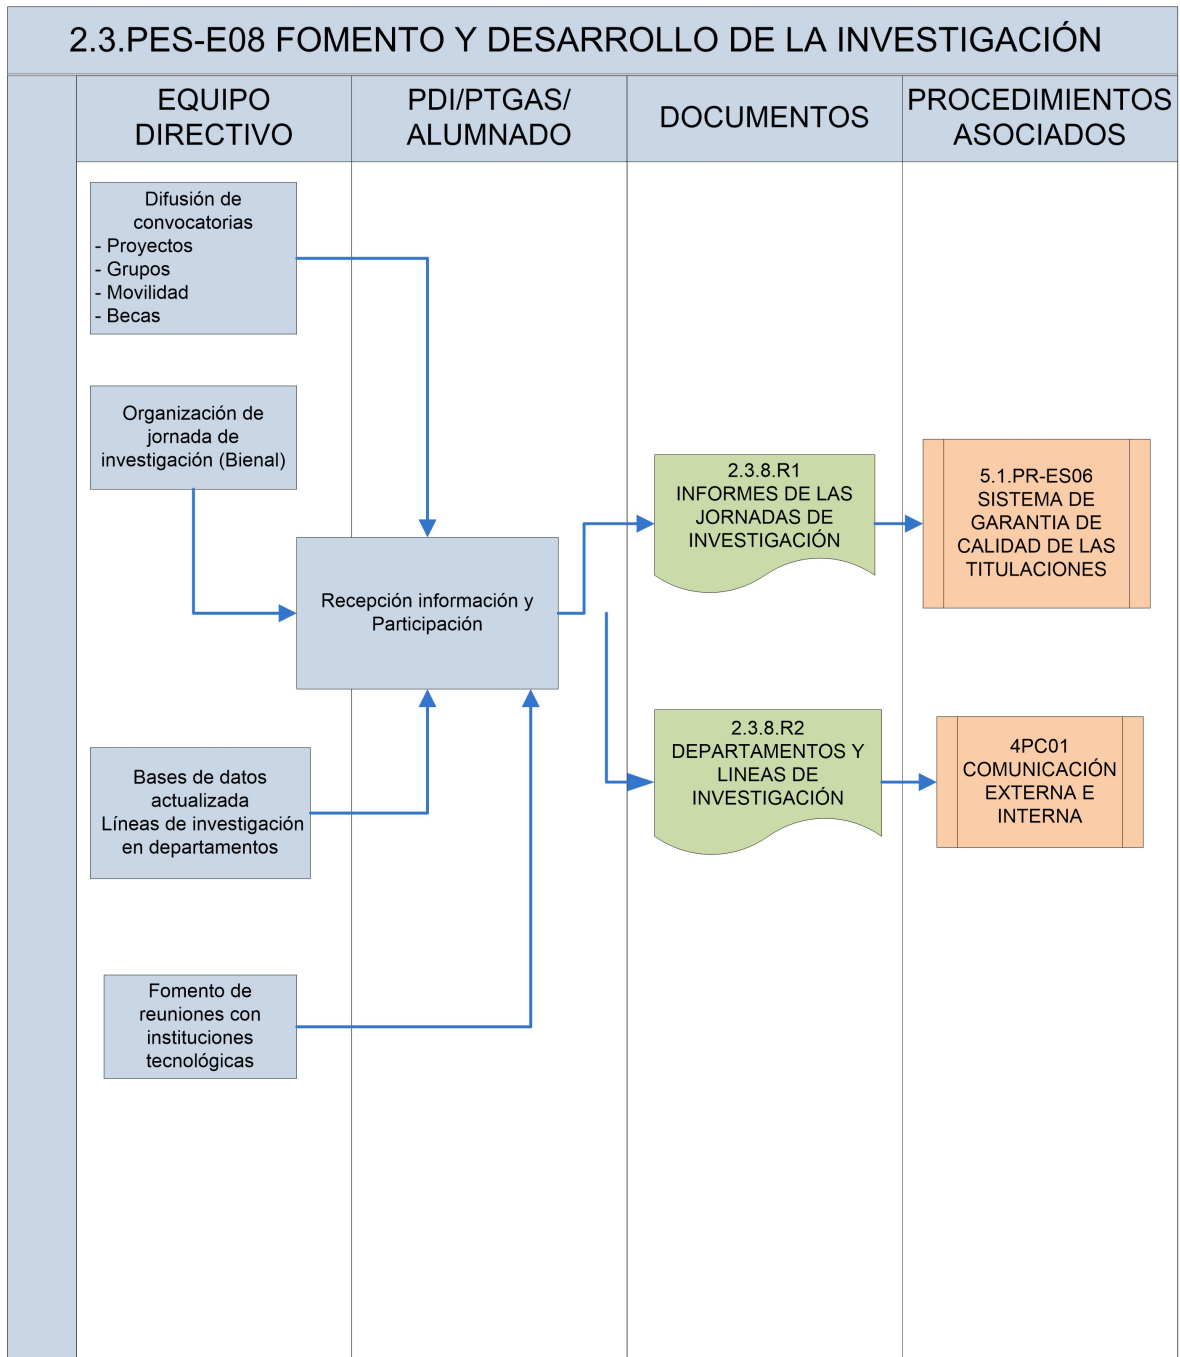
2.3.PES-E08 FOMENTO Y DESARROLLO DE LA INVESTIGACIÓN

EQUIPO DIRECTIVO

PDI/PTGAS/ ALUMNADO

DOCUMENTOS

PROCEDIMIENTOS ASOCIADOS

Difusión de convocatorias
- Proyectos
- Grupos
- Movilidad
- Becas

Organización de jornada de investigación (Bienal)

Recepción información y Participación

2.3.8.R1
INFORMES DE LAS JORNADAS DE INVESTIGACIÓN

5.1.PR-ES06
SISTEMA DE GARANTIA DE CALIDAD DE LAS TITULACIONES

Bases de datos actualizada
Líneas de investigación en departamentos

2.3.8.R2
DEPARTAMENTOS Y LINEAS DE INVESTIGACIÓN

4PC01
COMUNICACIÓN EXTERNA E INTERNA

Fomento de reuniones con instituciones tecnológicas